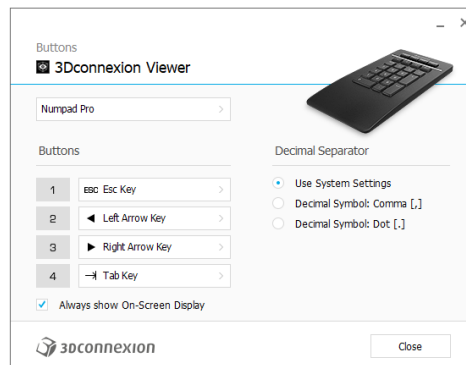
_ ×

Buttons

3Dconnexion Viewer

Numpad Pro >

Buttons

| 1 | ESC Esc Key > |
|---|---|
| 2 | ◄ Left Arrow Key > |
| 3 | ► Right Arrow Key > |
| 4 | ⇥ Tab Key > |

Always show On-Screen Display

Decimal Separator

Use System Settings

Decimal Symbol: Comma [,]

Decimal Symbol: Dot [.]

3Dconnexion

Close